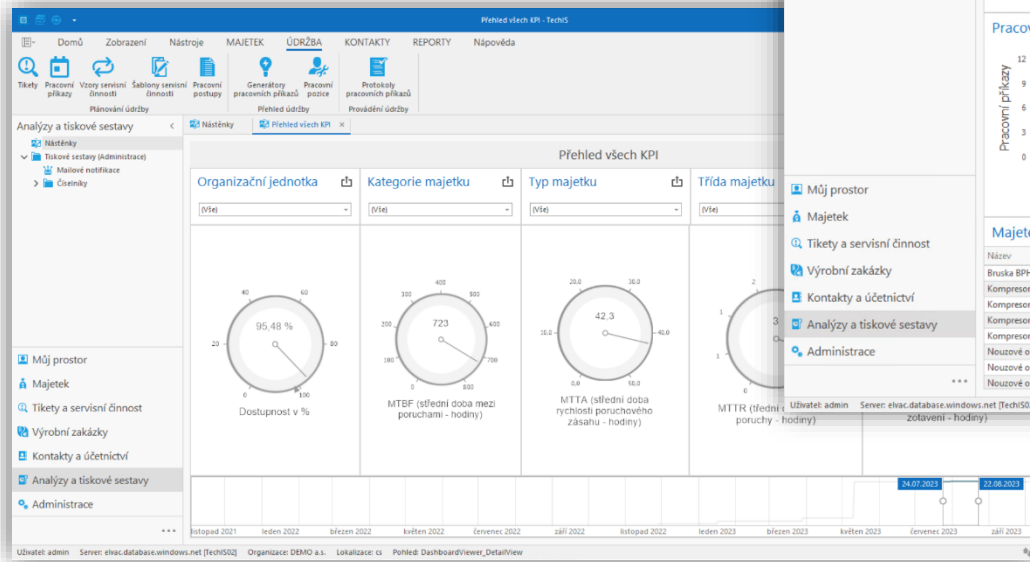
Přehled všech KPI - TechIS

Domů Zobrazení Nástroje MAJETEK ÚDRŽBA KONTAKTY REPORTY Nápověda

Tikety Pracovní příkazy Vzory servisní činnosti Šablony servisní činnosti Pracovní postupy
Plánování údržby
Generátory pracovních příkazů Pracovní pozice
Přehled údržby
Protokoly pracovních příkazů
Provádění údržby

Analýzy a tiskové sestavy
Nástěnky
Tiskové sestavy (Administrace)
Mailové notifikace
Číselníky

Nástěnky Přehled všech KPI ×

Přehled všech KPI

Organizační jednotka
(Vše)
Kategorie majetku
(Vše)
Typ majetku
(Vše)
Třída majetku
(Vše)

0 20 40 60 80 100
95,48 %
Dostupnost v %

0 100 200 300 400 500 600 700 800
723
MTBF (střední doba mezi poruchami - hodiny)

0 10,0 20,0 30,0 40,0 50,0
42,3
MTTA (střední doba rychlosti poruchového zásahu - hodiny)

0 1 2 3 4
3
MTTR (střední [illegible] poruchy - hodiny)

zotavení - hodiny)

listopad 2021 leden 2022 březen 2022 květen 2022 červenec 2022 září 2022 listopad 2022 leden 2023 březen 2023 květen 2023 červenec 2023 září 2023
24.07.2023 22.08.2023

Můj prostor
Majetek
Tikety a servisní činnost
Výrobní zakázky
Kontakty a účetnictví
Analýzy a tiskové sestavy
Administrace

Uživatel: admin Server: elvac.database.windows.net [TechIS02] Organizace: DEMO a.s. Lokalizace: cs Pohled: DashboardViewer_DetailView

Můj prostor
Majetek
Tikety a servisní činnost
Výrobní zakázky
Kontakty a účetnictví
Analýzy a tiskové sestavy
Administrace
...
Uživatel: admin Server: elvac.database.windows.net [TechIS0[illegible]

Pracov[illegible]
Pracovní příkazy
12 9 6 3 0

Majete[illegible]
Název
Bruska BPH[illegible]
Kompresor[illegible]
Kompresor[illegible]
Kompresor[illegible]
Kompresor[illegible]
Nouzové o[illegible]
Nouzové o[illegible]
Nouzové o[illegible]